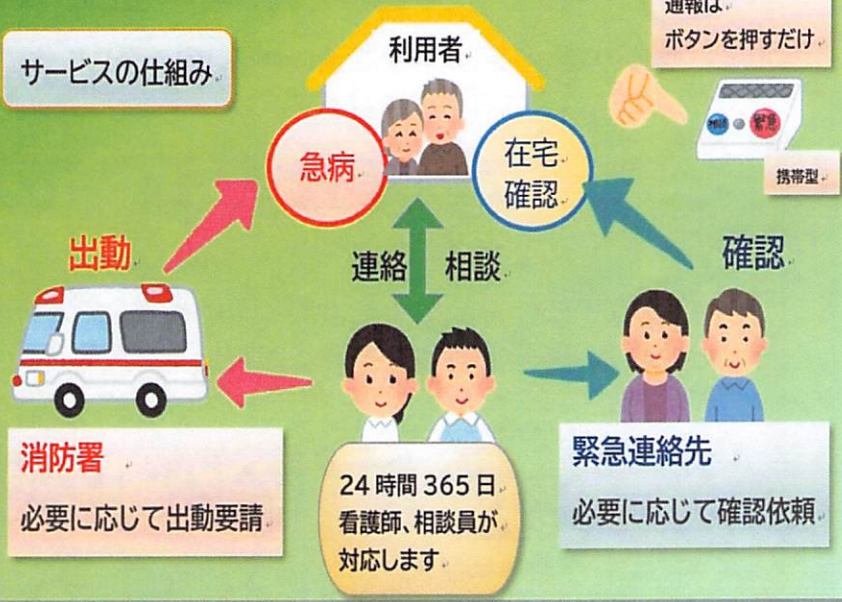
サービスの仕組み

利用者

通報は
ボタンを押すだけ

相談 緊急

携帯型

急病

在宅
確認

出動

連絡 相談

確認

消防署
必要に応じて出動要請

24時間365日
看護師、相談員が
対応します

緊急連絡先
必要に応じて確認依頼